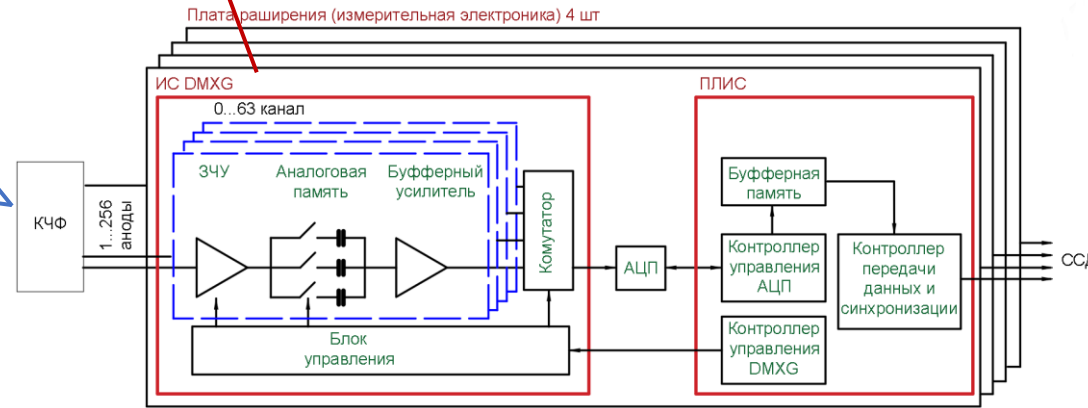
Плата расширения (измерительная электроника) 4 шт

ИС DMXG

0...63 канал

ЗЧУ

Аналоговая память

Буфферный усилитель

Комутатор

КЧФ

1...256 аноды

Блок управления

АЦП

ПЛИС

Буфферная память

Контроллер управления АЦП

Контроллер передачи данных и синхронизации

Контроллер управления DMXG

СС